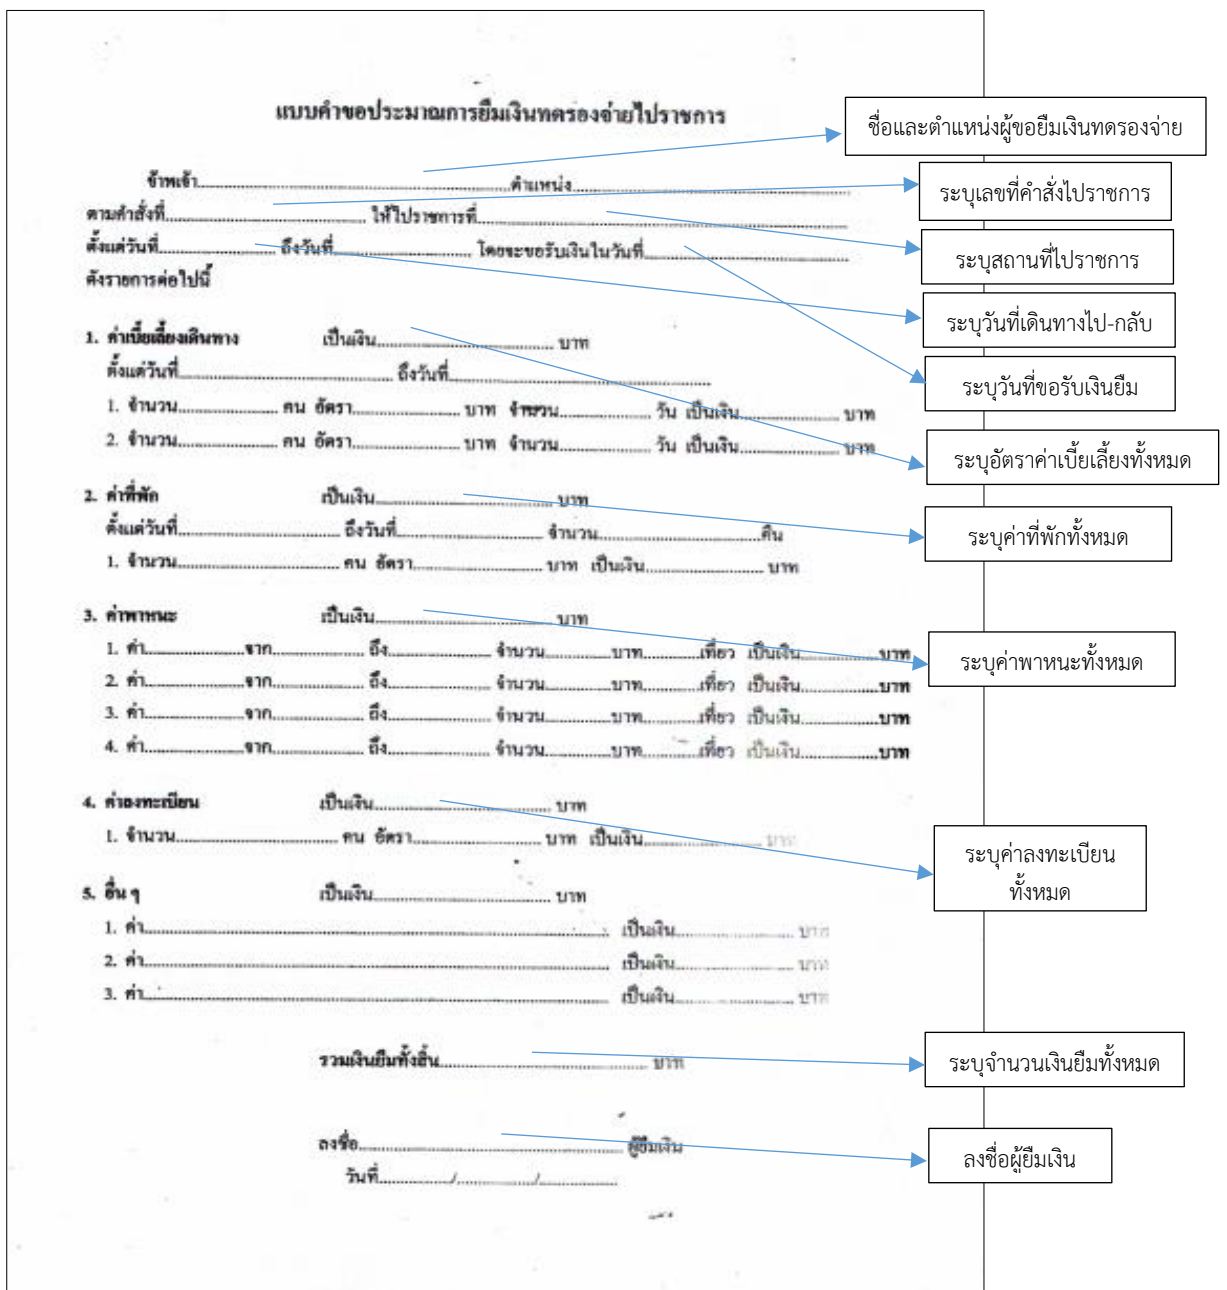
แบบคำขอประมาณการยืมเงินทดรองจ่ายไปราชการ

ข้าพเจ้า........................................................ตำแหน่ง........................................................
ตามคำสั่งที่........................................ ให้ไปราชการที่........................................................
ตั้งแต่วันที่...................... ถึงวันที่...................... โดยจะขอรับเงินในวันที่........................................
ดังรายการต่อไปนี้

1. ค่าเบี้ยเลี้ยงเดินทาง เป็นเงิน.............................. บาท
ตั้งแต่วันที่........................................ ถึงวันที่........................................
1. จำนวน.................... คน อัตรา.................... บาท จำนวน.................... วัน เป็นเงิน.................... บาท
2. จำนวน.................... คน อัตรา.................... บาท จำนวน.................... วัน เป็นเงิน.................... บาท

2. ค่าที่พัก เป็นเงิน.............................. บาท
ตั้งแต่วันที่.............................. ถึงวันที่.............................. จำนวน..............................คืน
1. จำนวน.............................. คน อัตรา.............................. บาท เป็นเงิน.............................. บาท

3. ค่าพาหนะ เป็นเงิน.............................. บาท
1. ค่า..................จาก..................ถึง..................จำนวน..................บาท..........เที่ยว เป็นเงิน..................บาท
2. ค่า..................จาก..................ถึง..................จำนวน..................บาท..........เที่ยว เป็นเงิน..................บาท
3. ค่า..................จาก..................ถึง..................จำนวน..................บาท..........เที่ยว เป็นเงิน..................บาท
4. ค่า..................จาก..................ถึง..................จำนวน..................บาท..........เที่ยว เป็นเงิน..................บาท

4. ค่าลงทะเบียน เป็นเงิน.............................. บาท
1. จำนวน.............................. คน อัตรา.............................. บาท เป็นเงิน.............................. บาท

5. อื่น ๆ เป็นเงิน.............................. บาท
1. ค่า.............................................................. เป็นเงิน.............................. บาท
2. ค่า.............................................................. เป็นเงิน.............................. บาท
3. ค่า.............................................................. เป็นเงิน.............................. บาท

รวมเงินยืมทั้งสิ้น.............................................. บาท

ลงชื่อ.............................................. ผู้ยืมเงิน
วันที่............../............../..............

ชื่อและตำแหน่งผู้ขอยืมเงินทดรองจ่าย
ระบุเลขที่คำสั่งไปราชการ
ระบุสถานที่ไปราชการ
ระบุวันที่เดินทางไป-กลับ
ระบุวันที่ขอรับเงินยืม
ระบุอัตราค่าเบี้ยเลี้ยงทั้งหมด
ระบุค่าที่พักทั้งหมด
ระบุค่าพาหนะทั้งหมด
ระบุค่าลงทะเบียน ทั้งหมด
ระบุจำนวนเงินยืมทั้งหมด
ลงชื่อผู้ยืมเงิน